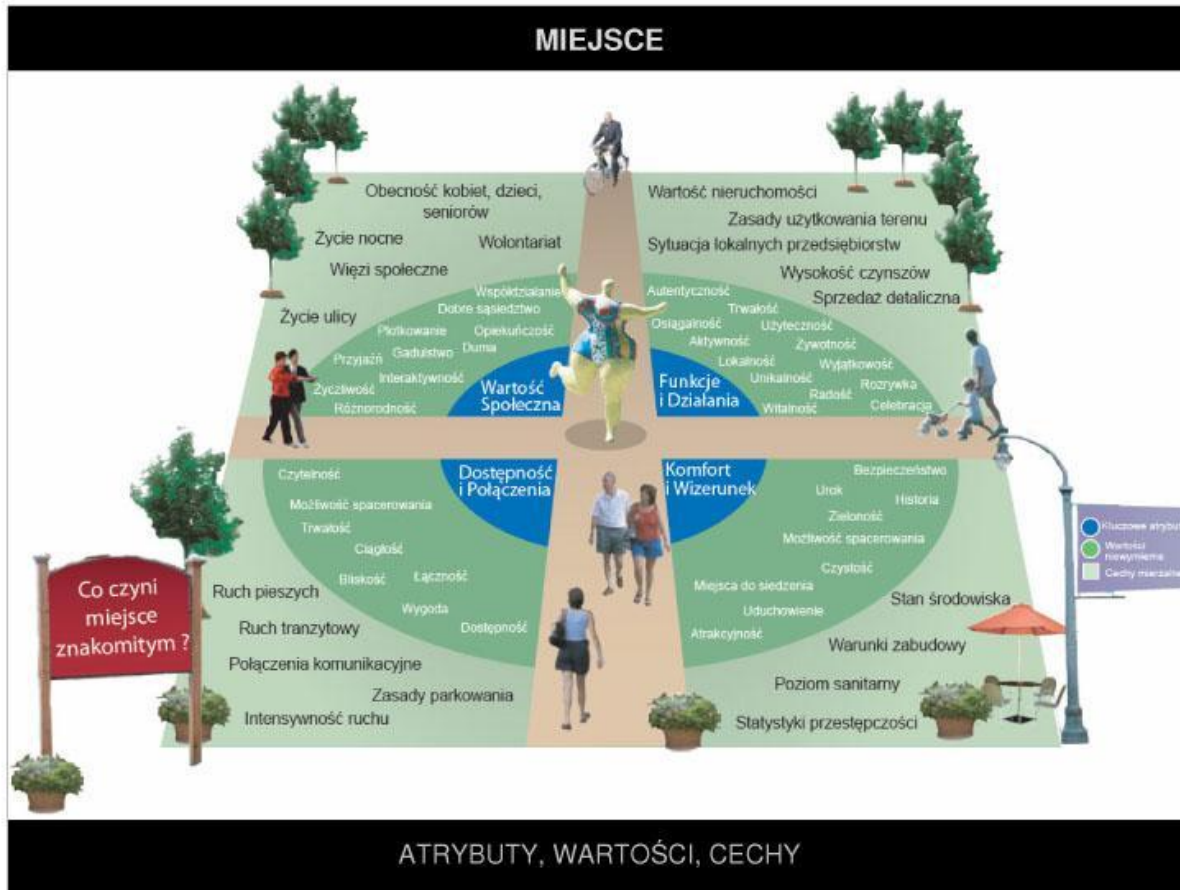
MIEJSCE

Obecność kobiet, dzieci, seniorów

Życie nocne

Wolontariat

Więzi społeczne

Życie ulicy

Wartość nieruchomości

Zasady użytkowania terenu

Sytuacja lokalnych przedsiębiorstw

Wysokość czynszów

Sprzedaż detaliczna

Współdziałanie

Dobre sąsiedztwo

Plotkowanie

Opiekuńczość

Gadulstwo

Duma

Przyjaźń

Interaktywność

Życzliwość

Różnorodność

Wartość Społeczna

Autentyczność

Trwałość

Osiągalność

Użyteczność

Aktywność

Żywotność

Lokalność

Wyjątkowość

Unikalność

Rozrywka

Radość

Witalność

Celebracja

Funkcje i Działania

Dostępność i Połączenia

Komfort i Wizerunek

Czytelność

Możliwość spacerowania

Trwałość

Ciągłość

Bliskość

Łączność

Wygoda

Dostępność

Ruch pieszych

Ruch tranzytowy

Połączenia komunikacyjne

Zasady parkowania

Intensywność ruchu

Bezpieczeństwo

Urok

Historia

Zieloność

Możliwość spacerowania

Czystość

Miejsca do siedzenia

Uduchowienie

Atrakcyjność

Stan środowiska

Warunki zabudowy

Poziom sanitarny

Statystyki przestępczości

Co czyni miejsce znakomitym ?

Kluczowe atrybu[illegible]

Wartości niewymierne

Cechy mierzalne

ATRYBUTY, WARTOŚCI, CECHY